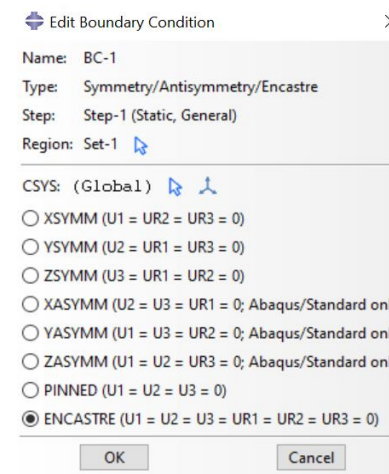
Edit Boundary Condition

Name: BC-1
Type: Symmetry/Antisymmetry/Encastre
Step: Step-1 (Static, General)
Region: Set-1

CSYS: (Global)

XSYMM (U1 = UR2 = UR3 = 0)
YSYMM (U2 = UR1 = UR3 = 0)
ZSYMM (U3 = UR1 = UR2 = 0)
XASYMM (U2 = U3 = UR1 = 0; Abaqus/Standard on
YASYMM (U1 = U3 = UR2 = 0; Abaqus/Standard on
ZASYMM (U1 = U2 = UR3 = 0; Abaqus/Standard on
PINNED (U1 = U2 = U3 = 0)
ENCASTRE (U1 = U2 = U3 = UR1 = UR2 = UR3 = 0)

OK    Cancel